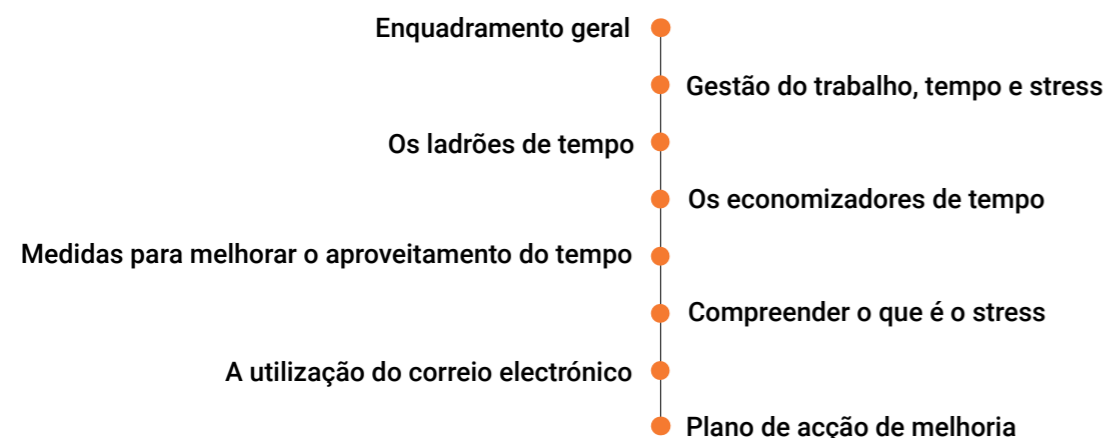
Enquadramento geral

Gestão do trabalho, tempo e stress

Os ladrões de tempo

Os economizadores de tempo

Medidas para melhorar o aproveitamento do tempo

Compreender o que é o stress

A utilização do correio electrónico

Plano de acção de melhoria